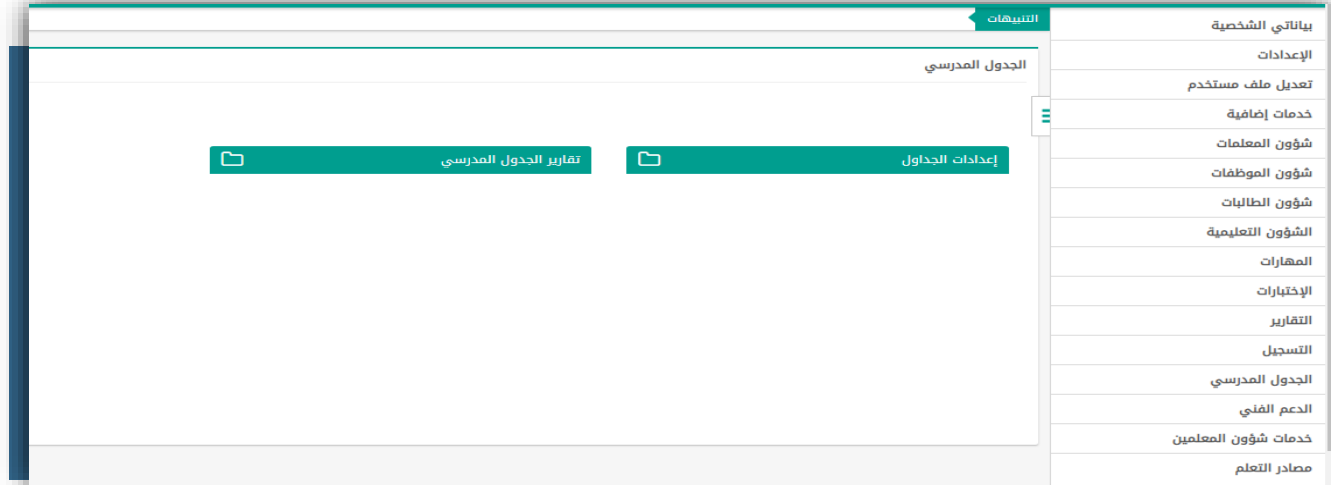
التنبيهات

الجدول المدرسي

إعدادات الجداول

تقارير الجدول المدرسي

بياناتي الشخصية
الإعدادات
تعديل ملف مستخدم
خدمات إضافية
شؤون المعلمات
شؤون الموظفات
شؤون الطالبات
الشؤون التعليمية
المهارات
الإختبارات
التقارير
التسجيل
الجدول المدرسي
الدعم الفني
خدمات شؤون المعلمين
مصادر التعلم